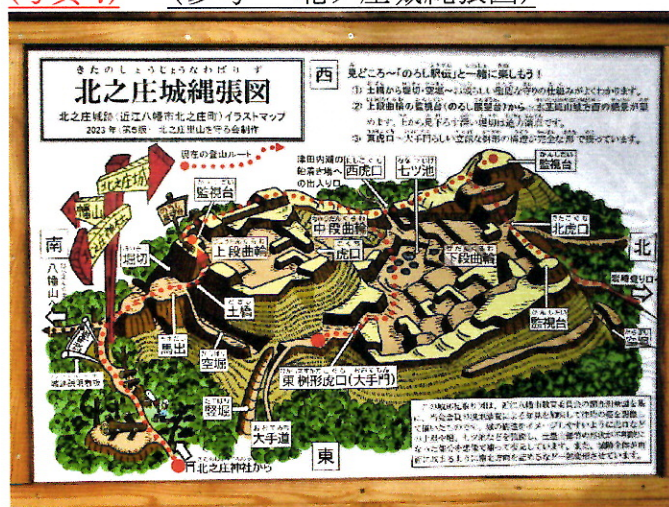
（参考）　北之庄城縄張図

きたのしょうじょうなわばりず
北之庄城縄張図
北之庄城跡（近江八幡市北之庄町）イラストマップ
2023年（第5版）　北之庄里山を守る会制作

西

見どころ～「のろし駅伝」と一緒に楽しもう！
① 土橋から竪切・空堀への素晴らしい曲輪の守りの仕組みがよくわかります。
② 上段曲輪の監視台（のろし展望台）から、大手道の石垣や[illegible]が見えます。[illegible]
③ 東門口～大手門らしい立派な石垣の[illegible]

現在の登山ルート

津田内蔵の館跡
西虎口
七ツ池
監視台
監視台
上段曲輪
中段曲輪
虎口
下段曲輪
北虎口
堀切
土橋
馬出
空堀
竪堀
大手道
東　桝形虎口（大手門）
監視台
南
八幡山
北
長命寺山
現地説明看板
北之庄神社から
東

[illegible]